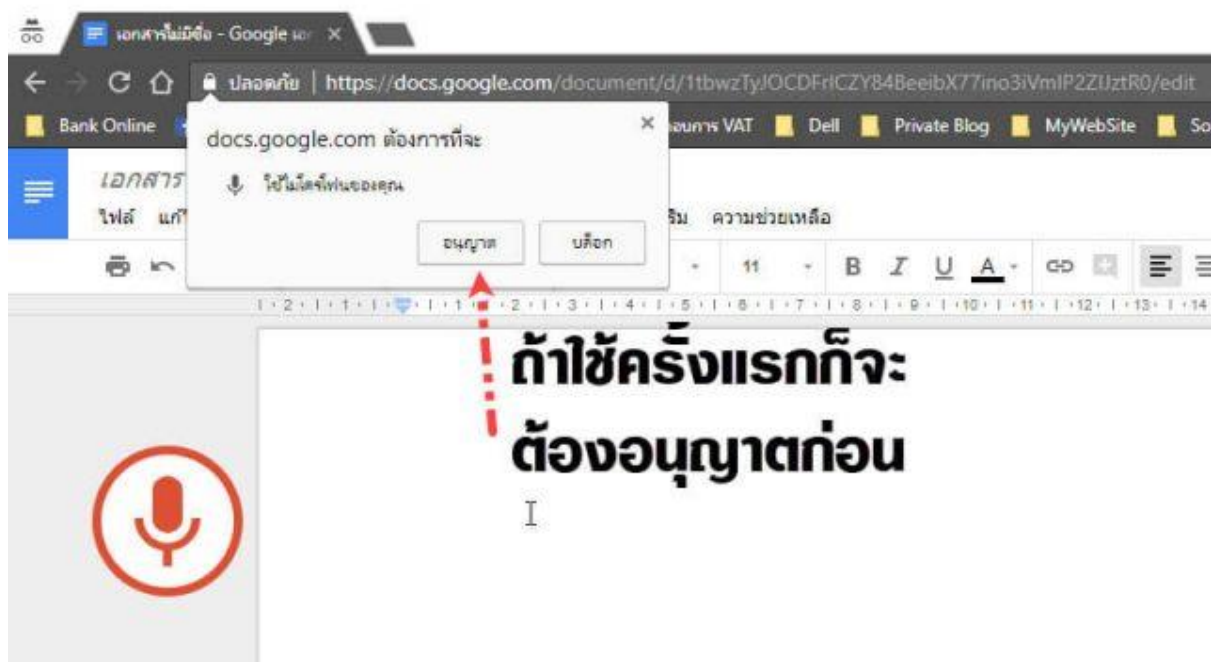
เอกสารไม่มีชื่อ - Google เอ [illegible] ×

ปลอดภัย | https://docs.google.com/document/d/1tbwzTyJOCDFrICZY84BeeibX77ino3iVmIP2ZIJztR0/edit

Bank Online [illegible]อนการ VAT Dell Private Blog MyWebSite So

docs.google.com ต้องการที่จะ ×

ใช้ไมโครโฟนของคุณ

อนุญาต บล็อก

เอกสาร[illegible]

ไฟล์ แก้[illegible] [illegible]ริม ความช่วยเหลือ

11 B I U A

ถ้าใช้ครั้งแรกก็จะ

ต้องอนุญาตก่อน